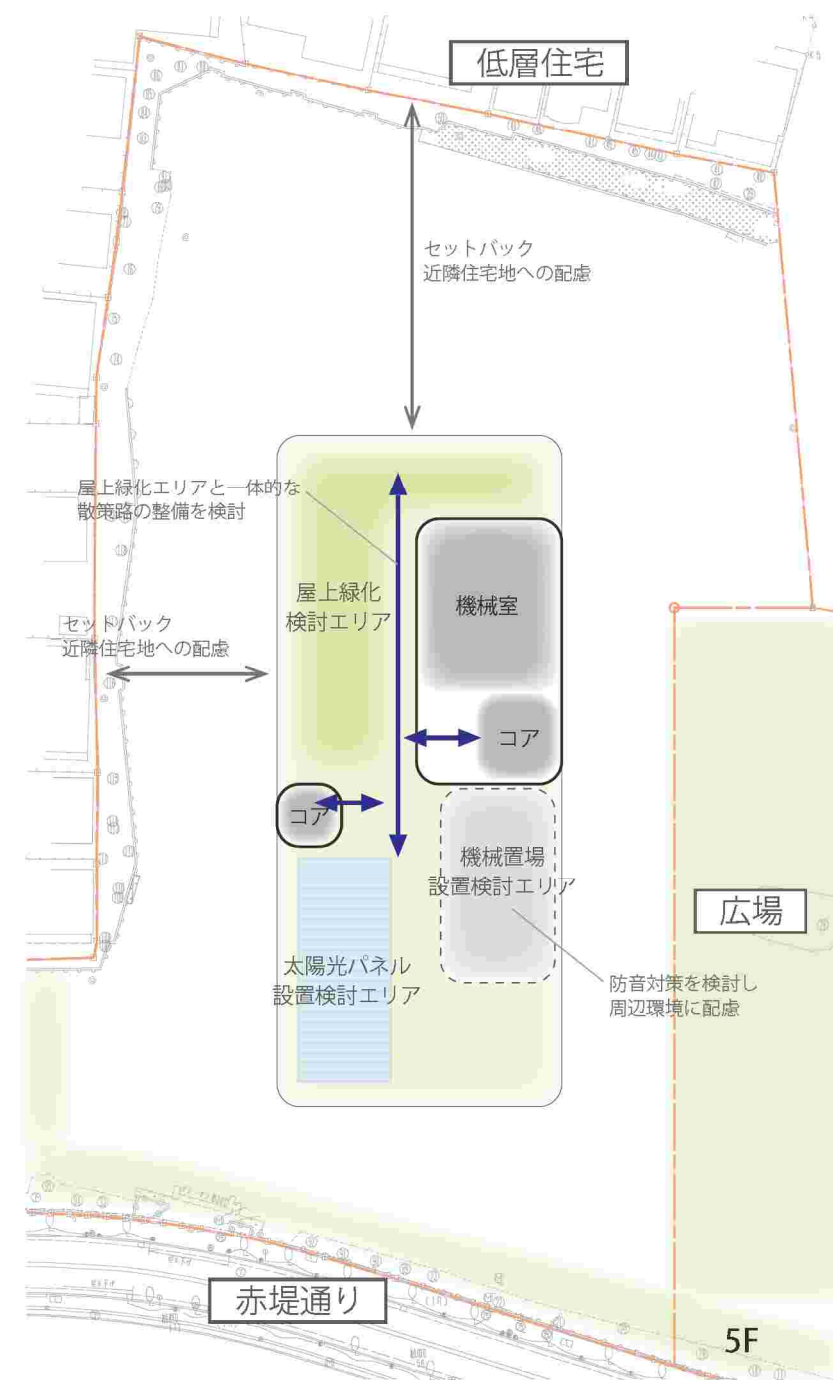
低層住宅

セットバック
近隣住宅地への配慮

屋上緑化エリアと一体的な
散策路の整備を検討

屋上緑化
検討エリア

機械室

セットバック
近隣住宅地への配慮

コア

コア

機械置場
設置検討エリア

広場

太陽光パネル
設置検討エリア

防音対策を検討し
周辺環境に配慮

赤堤通り

5F